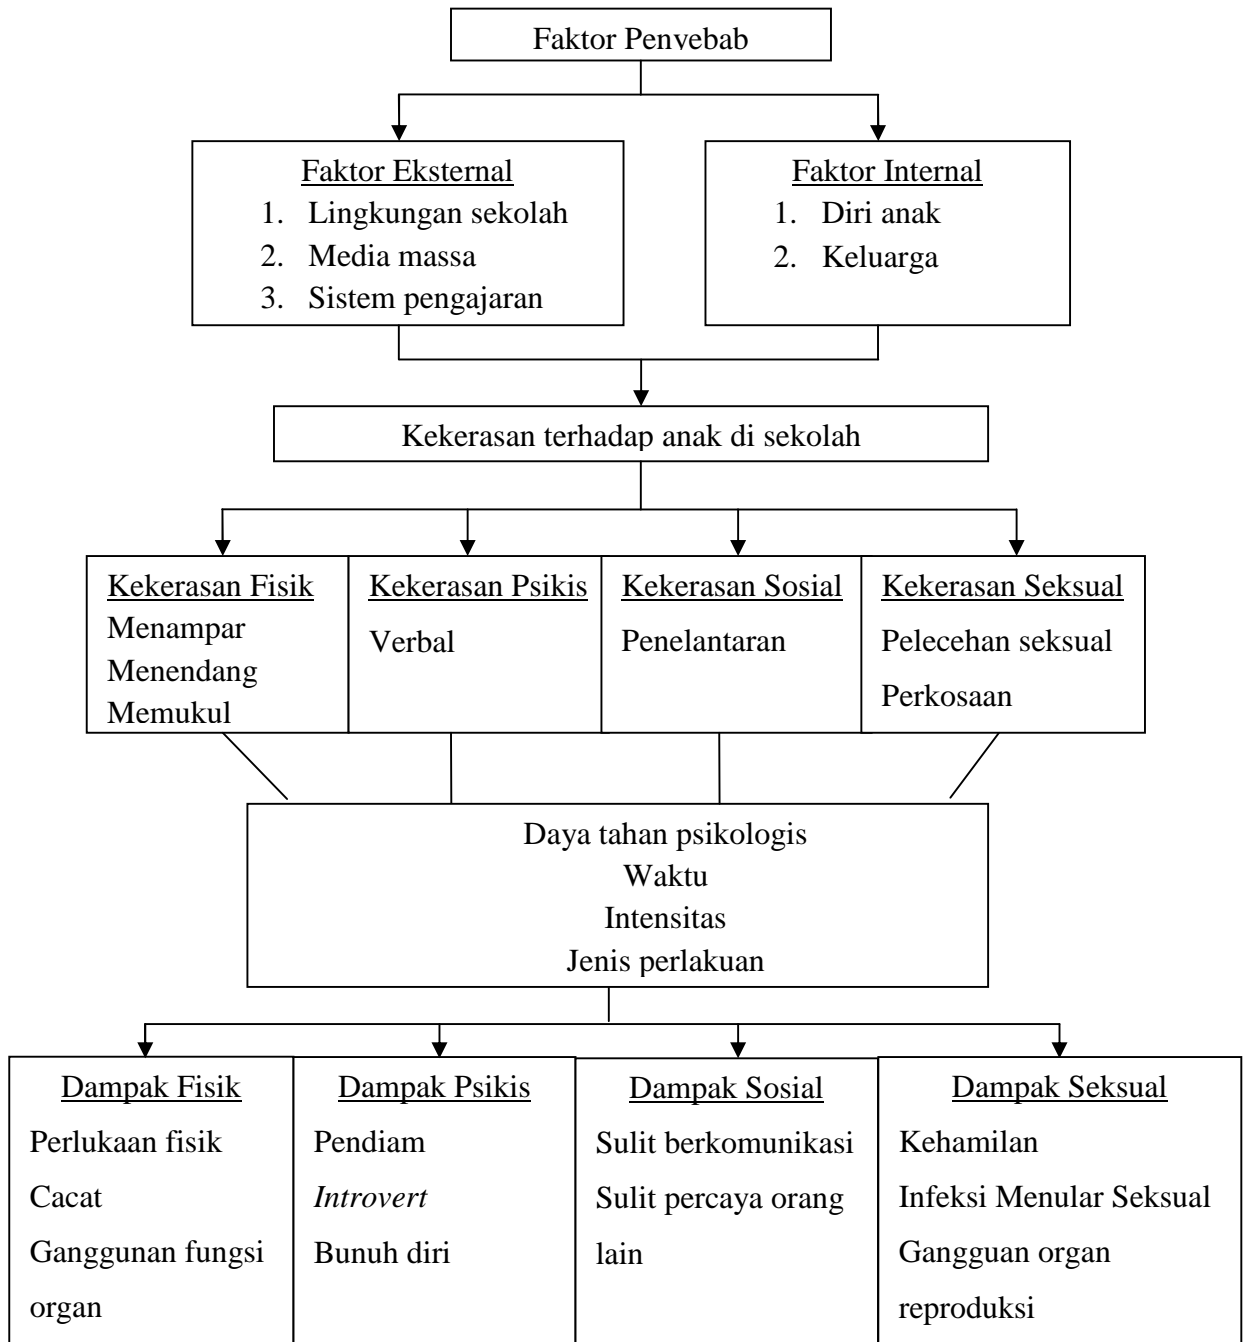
Faktor Penyebab

Faktor Eksternal
1. Lingkungan sekolah
2. Media massa
3. Sistem pengajaran

Faktor Internal
1. Diri anak
2. Keluarga

Kekerasan terhadap anak di sekolah

Kekerasan Fisik
Menampar
Menendang
Memukul

Kekerasan Psikis
Verbal

Kekerasan Sosial
Penelantaran

Kekerasan Seksual
Pelecehan seksual
Perkosaan

Daya tahan psikologis
Waktu
Intensitas
Jenis perlakuan

Dampak Fisik
Perlukaan fisik
Cacat
Ganggunan fungsi organ

Dampak Psikis
Pendiam
*Introvert*
Bunuh diri

Dampak Sosial
Sulit berkomunikasi
Sulit percaya orang lain

Dampak Seksual
Kehamilan
Infeksi Menular Seksual
Gangguan organ reproduksi